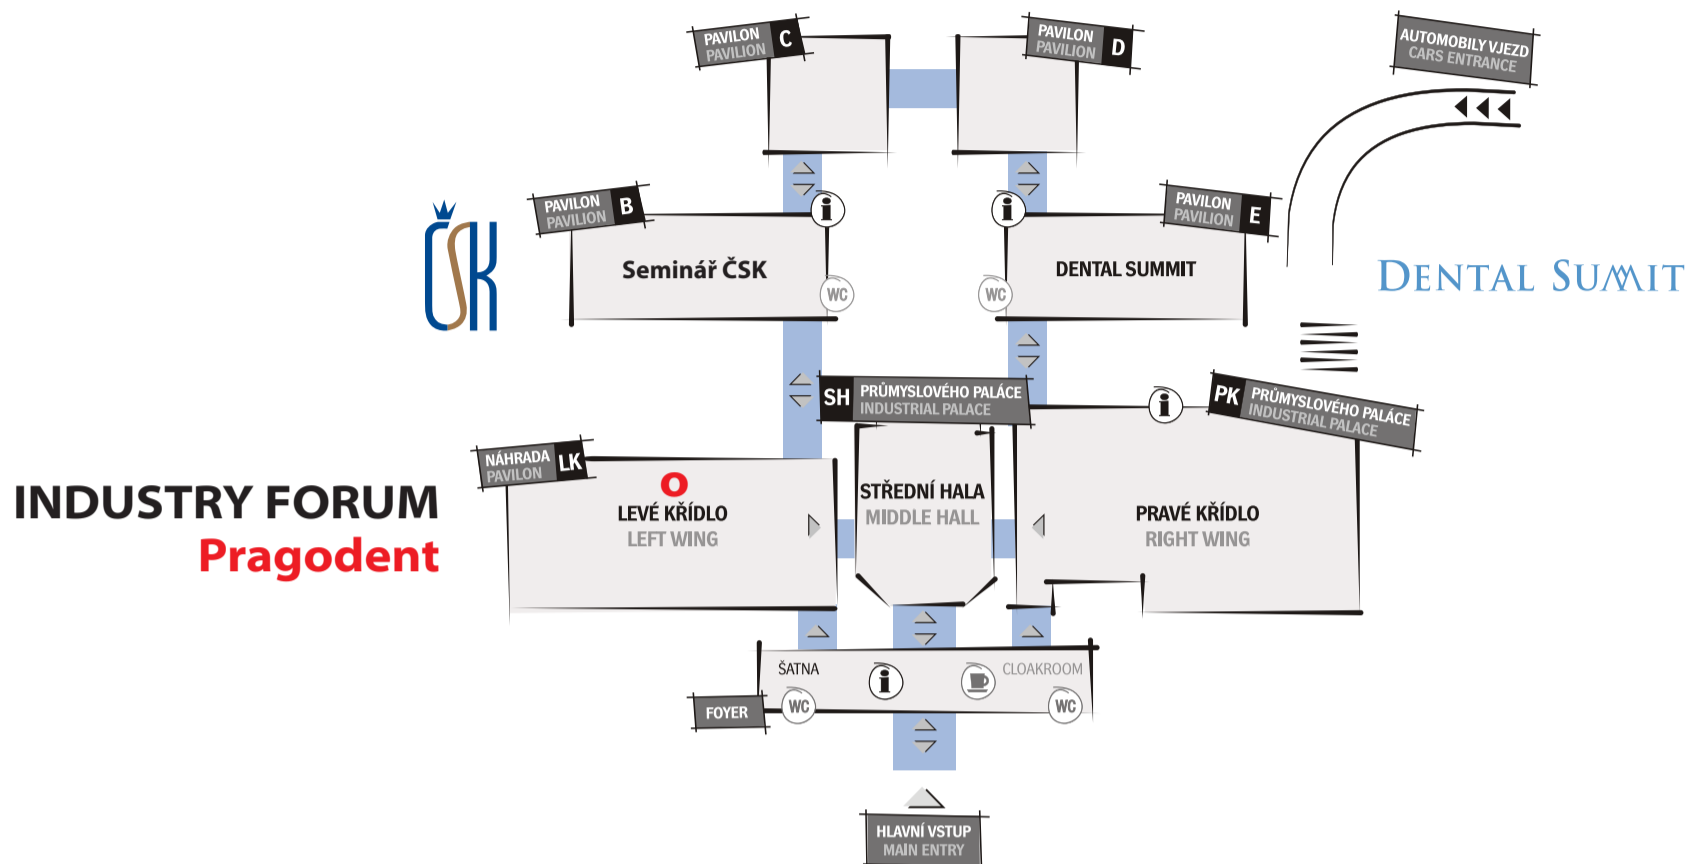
PAVILON PAVILION C

PAVILON PAVILION D

AUTOMOBILY VJEZD CARS ENTRANCE

PAVILON PAVILION B

Seminář ČSK

WC

ČSK

WC

DENTAL SUMMIT

PAVILON PAVILION E

DENTAL SUMIT

SH PRŮMYSLOVÉHO PALÁCE INDUSTRIAL PALACE

PK PRŮMYSLOVÉHO PALÁCE INDUSTRIAL PALACE

NÁHRADA PAVILON LK

INDUSTRY FORUM
Pragodent

LEVÉ KŘÍDLO
LEFT WING

STŘEDNÍ HALA
MIDDLE HALL

PRAVÉ KŘÍDLO
RIGHT WING

ŠATNA

CLOAKROOM

FOYER

WC

WC

HLAVNÍ VSTUP
MAIN ENTRY